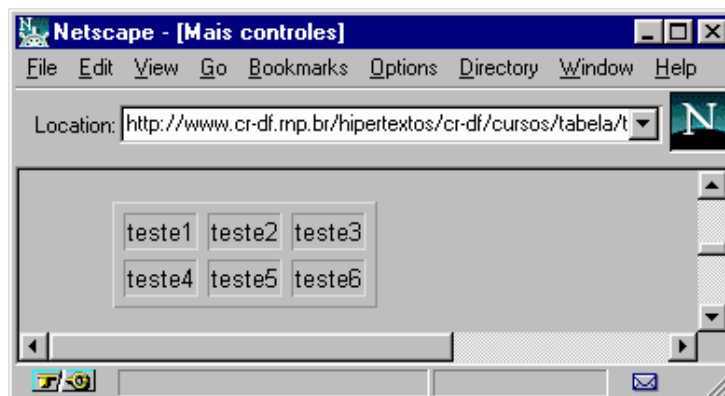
Netscape - [Mais controles]

File Edit View Go Bookmarks Options Directory Window Help

Location: http://www.cr-df.rnp.br/hipertextos/cr-df/cursos/tabela/t

N

| teste1 | teste2 | teste3 |
|---|---|---|
| teste4 | teste5 | teste6 |